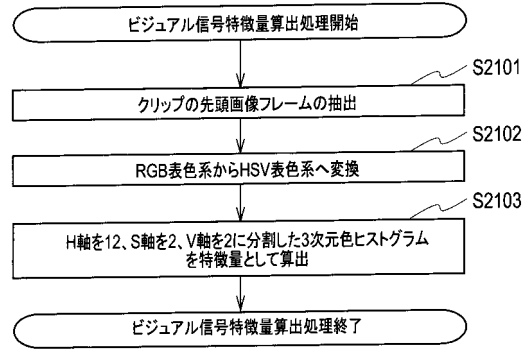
ビジュアル信号特徴量算出処理開始

S2101

クリップの先頭画像フレームの抽出

S2102

RGB表色系からHSV表色系へ変換

S2103

H軸を12、S軸を2、V軸を2に分割した3次元色ヒストグラムを特徴量として算出

ビジュアル信号特徴量算出処理終了